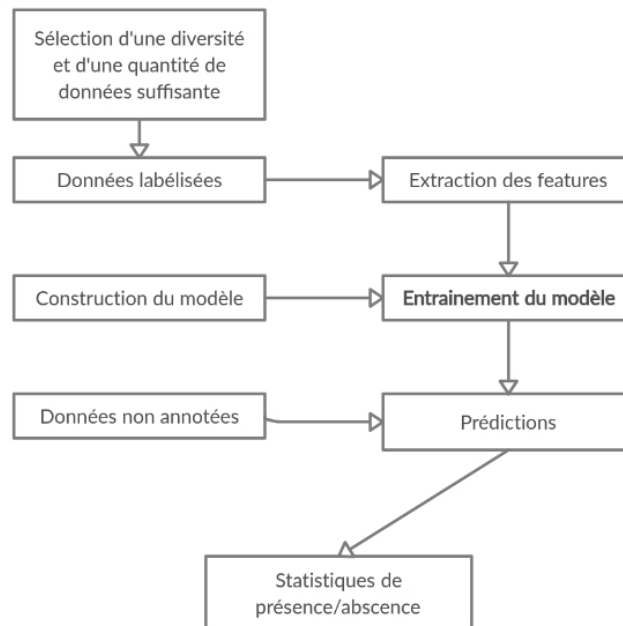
Sélection d'une diversité et d'une quantité de données suffisante

Données labélisées

Extraction des features

Construction du modèle

Entrainement du modèle

Données non annotées

Prédictions

Statistiques de présence/abscence